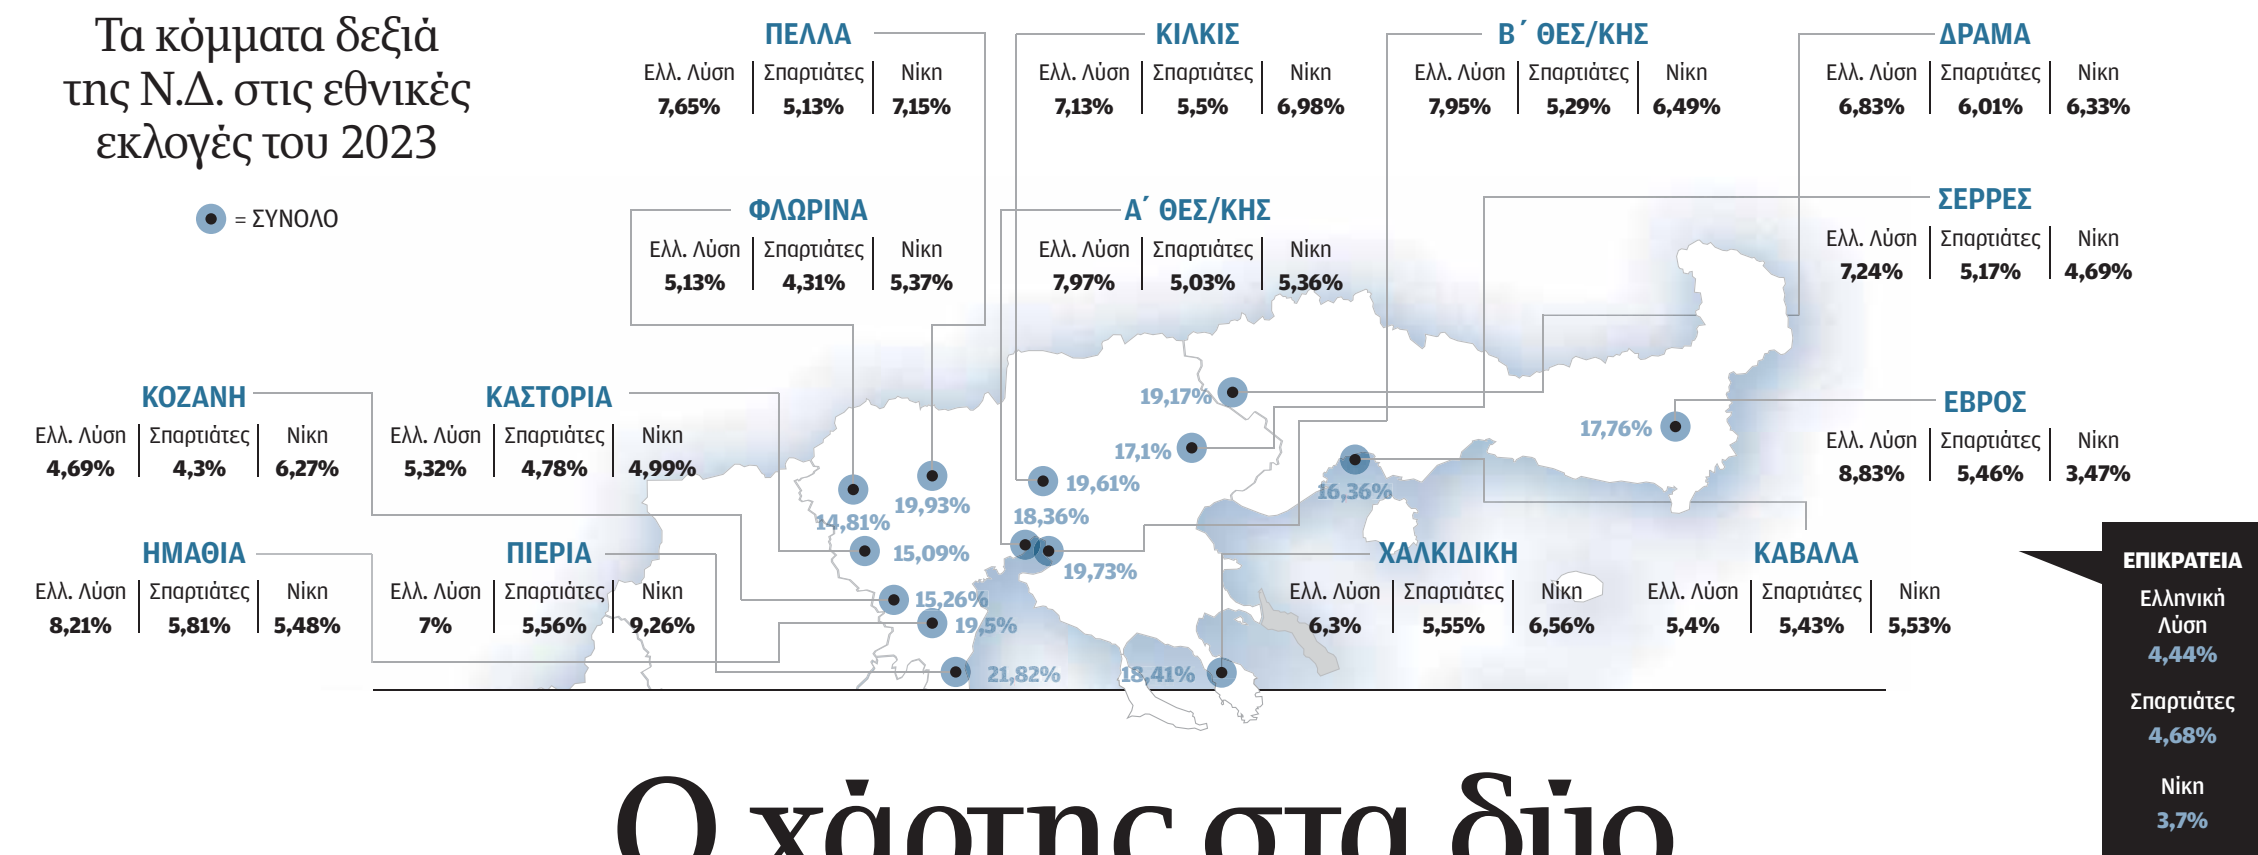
Τα κόμματα δεξιά της Ν.Δ. στις εθνικές εκλογές του 2023

= ΣΥΝΟΛΟ

ΠΕΛΛΑ
| Ελλ. Λύση | Σπαρτιάτες | Νίκη |
|---|---|---|
| 7,65% | 5,13% | 7,15% |

ΚΙΛΚΙΣ
| Ελλ. Λύση | Σπαρτιάτες | Νίκη |
|---|---|---|
| 7,13% | 5,5% | 6,98% |

Β΄ ΘΕΣ/ΚΗΣ
| Ελλ. Λύση | Σπαρτιάτες | Νίκη |
|---|---|---|
| 7,95% | 5,29% | 6,49% |

ΔΡΑΜΑ
| Ελλ. Λύση | Σπαρτιάτες | Νίκη |
|---|---|---|
| 6,83% | 6,01% | 6,33% |

ΦΛΩΡΙΝΑ
| Ελλ. Λύση | Σπαρτιάτες | Νίκη |
|---|---|---|
| 5,13% | 4,31% | 5,37% |

Α΄ ΘΕΣ/ΚΗΣ
| Ελλ. Λύση | Σπαρτιάτες | Νίκη |
|---|---|---|
| 7,97% | 5,03% | 5,36% |

ΣΕΡΡΕΣ
| Ελλ. Λύση | Σπαρτιάτες | Νίκη |
|---|---|---|
| 7,24% | 5,17% | 4,69% |

ΚΟΖΑΝΗ
| Ελλ. Λύση | Σπαρτιάτες | Νίκη |
|---|---|---|
| 4,69% | 4,3% | 6,27% |

ΚΑΣΤΟΡΙΑ
| Ελλ. Λύση | Σπαρτιάτες | Νίκη |
|---|---|---|
| 5,32% | 4,78% | 4,99% |

ΕΒΡΟΣ
| Ελλ. Λύση | Σπαρτιάτες | Νίκη |
|---|---|---|
| 8,83% | 5,46% | 3,47% |

19,17%
17,1%
17,76%
19,61%
16,36%
14,81%
19,93%
18,36%
15,09%
19,73%
15,26%
19,5%
21,82%
18,41%

ΗΜΑΘΙΑ
| Ελλ. Λύση | Σπαρτιάτες | Νίκη |
|---|---|---|
| 8,21% | 5,81% | 5,48% |

ΠΙΕΡΙΑ
| Ελλ. Λύση | Σπαρτιάτες | Νίκη |
|---|---|---|
| 7% | 5,56% | 9,26% |

ΧΑΛΚΙΔΙΚΗ
| Ελλ. Λύση | Σπαρτιάτες | Νίκη |
|---|---|---|
| 6,3% | 5,55% | 6,56% |

ΚΑΒΑΛΑ
| Ελλ. Λύση | Σπαρτιάτες | Νίκη |
|---|---|---|
| 5,4% | 5,43% | 5,53% |

ΕΠΙΚΡΑΤΕΙΑ
Ελληνική Λύση
4,44%
Σπαρτιάτες
4,68%
Νίκη
3,7%

Ο χάρτης στα δύο